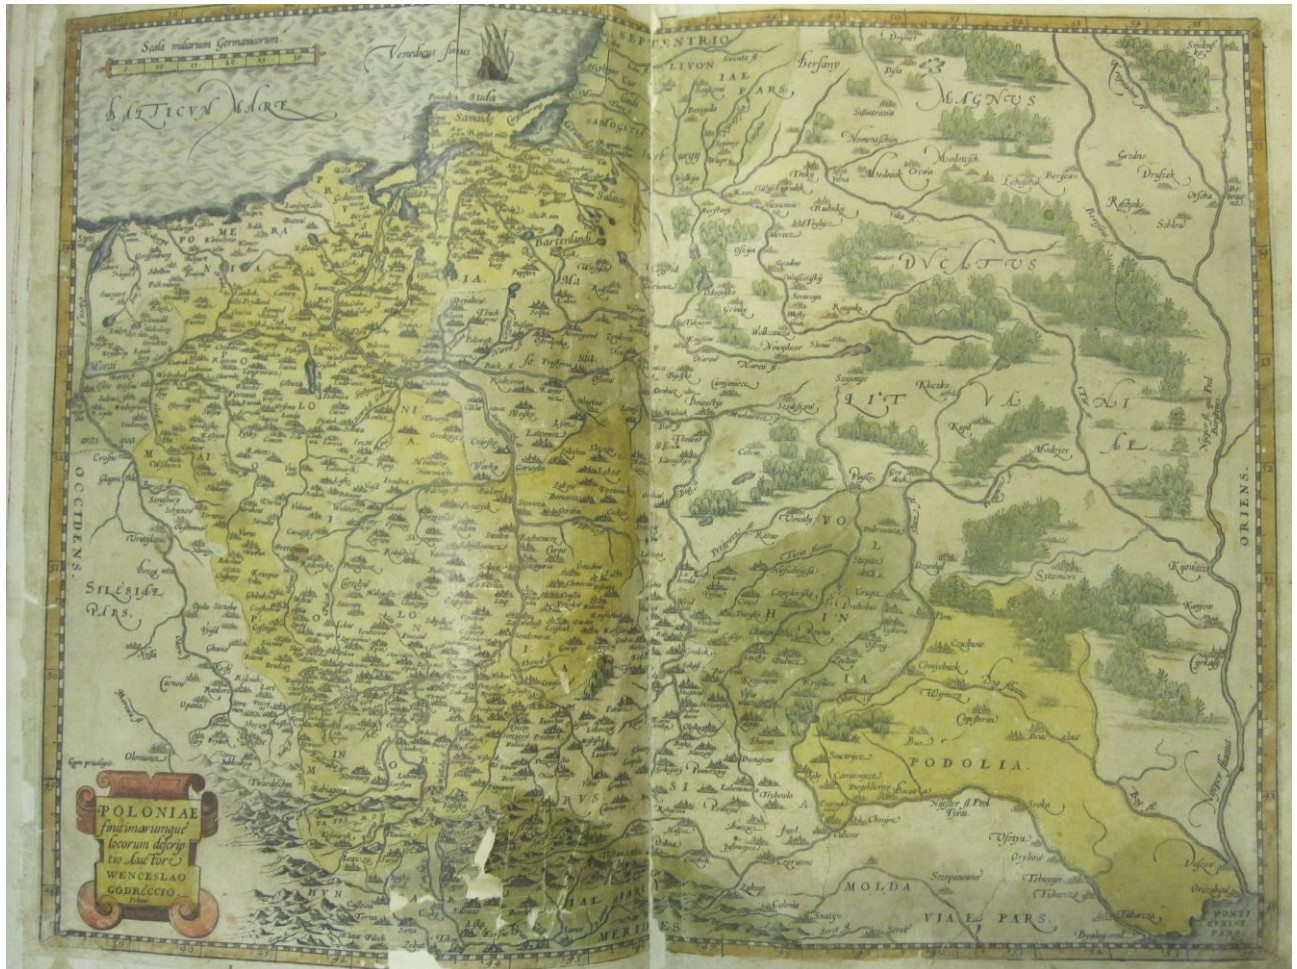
Scala miliarum Germanicorum

BALTICVM MARE

Venedicus sinus

SEPTENTRIO

LIVONIAE PARS

POMERANIA

PRVSSIA

Bartenstein

MAGNVS

DVCATVS

LITVANIAE

POLONIA

MAIOR

MINOR

VOLHINIA

PODOLIA

RVSSIA

SILESIAE PARS

OCCIDENS.

ORIENS.

MOLDAVIAE PARS

HVNGARIAE PARS

MERIDIES

PONTI EVXINI PARS

POLONIAE finitimarumque locorum descriptio Auctore WENCESLAO GODRECCIO Polono